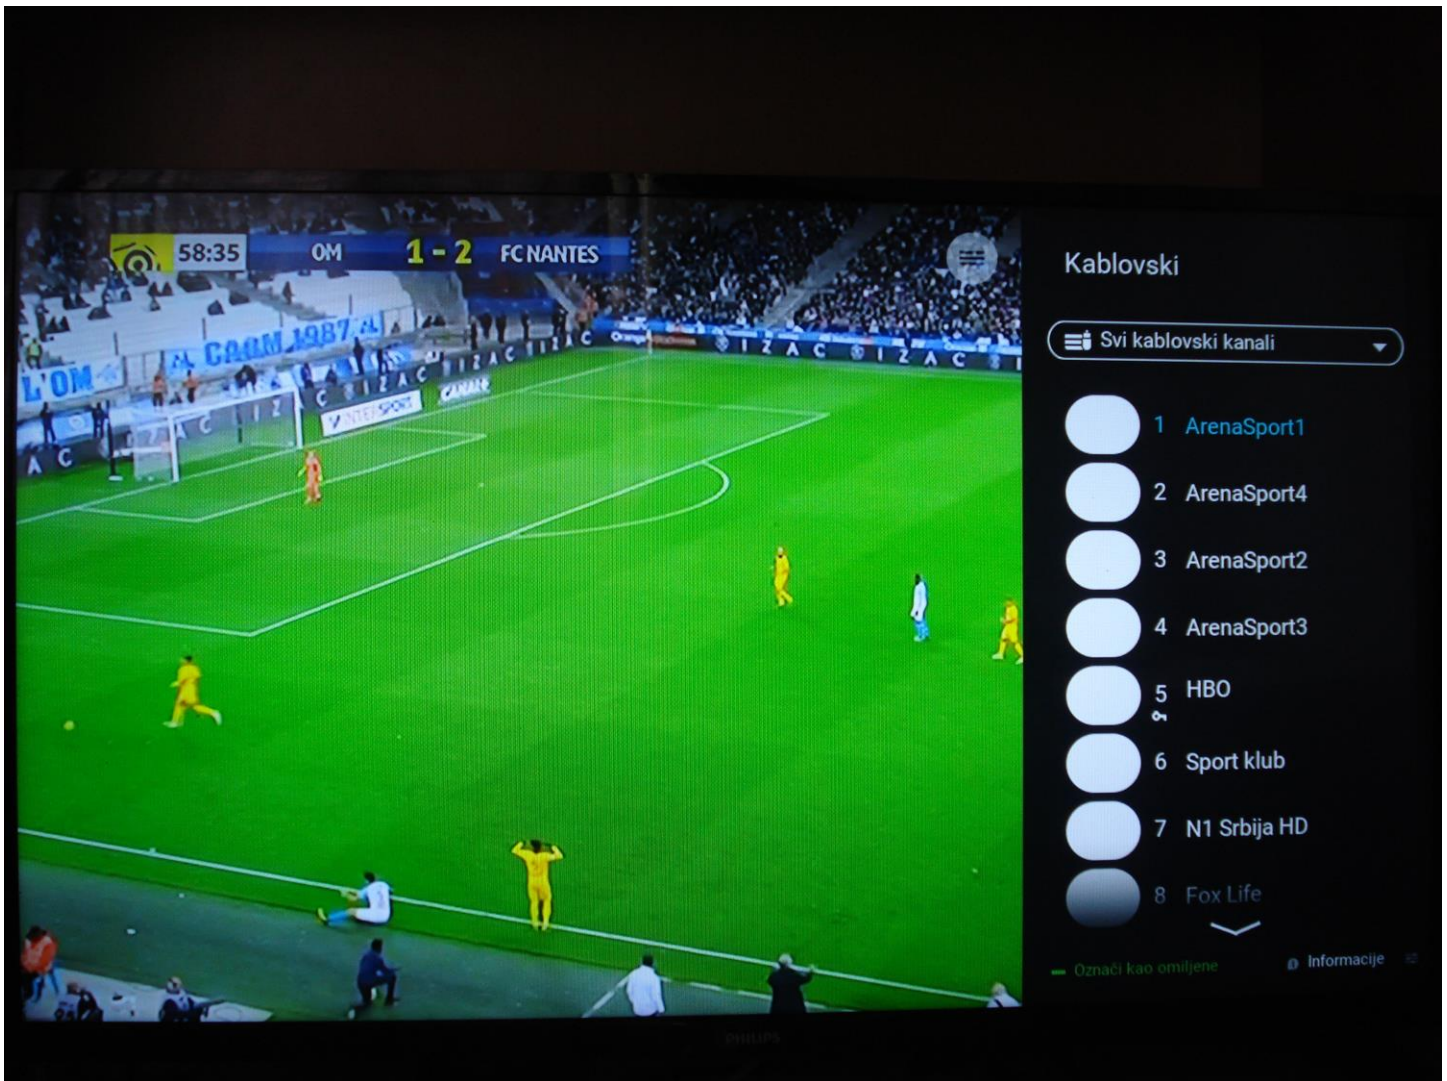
58:35 OM 1 - 2 FC NANTES

L'OM

CCCM 1987

IZAC

CANAL+

Kablovski

Svi kablovski kanali

1 ArenaSport1

2 ArenaSport4

3 ArenaSport2

4 ArenaSport3

5 HBO

6 Sport klub

7 N1 Srbija HD

8 Fox Life

Označi kao omiljene

Informacije

PHILIPS